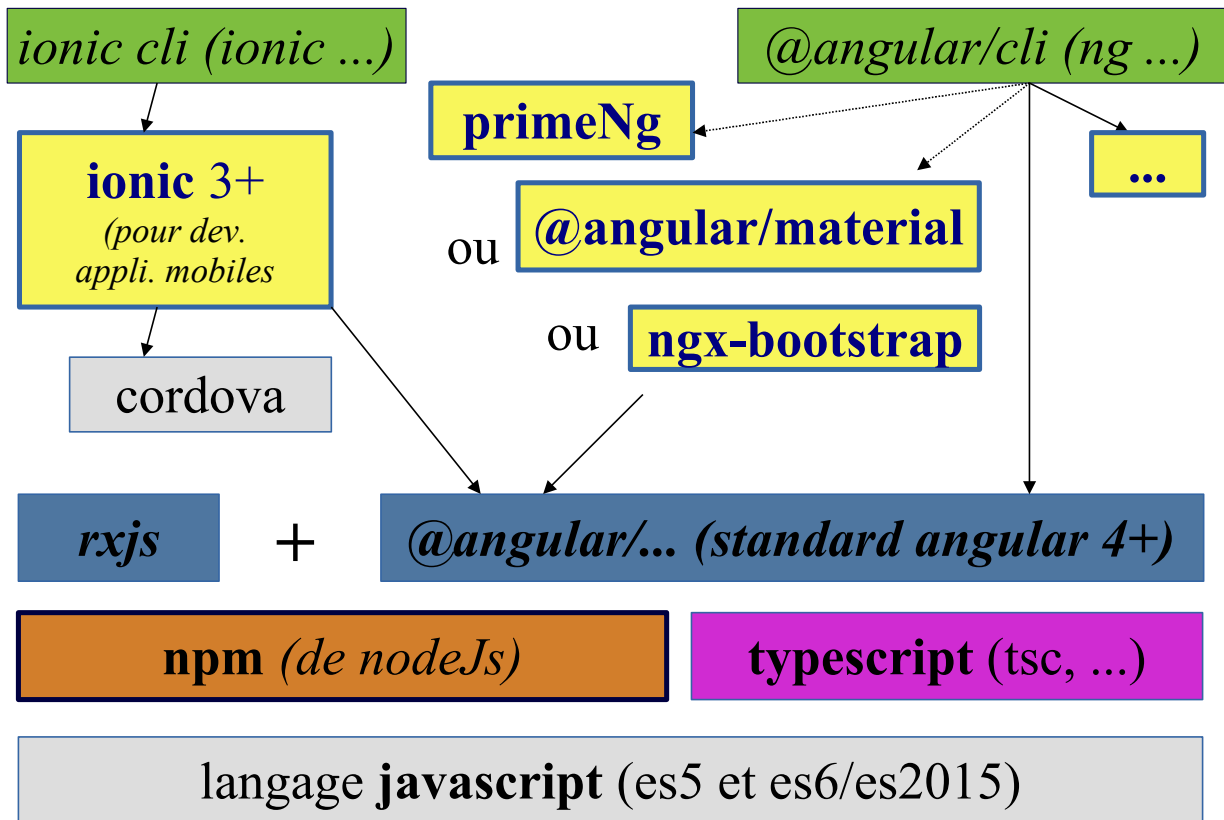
ionic cli (ionic ...)

@angular/cli (ng ...)

primeNg

ionic 3+
(pour dev.
appli. mobiles

...

ou @angular/material

ou ngx-bootstrap

cordova

rxjs + @angular/... (standard angular 4+)

npm (de nodeJs)

typescript (tsc, ...)

langage javascript (es5 et es6/es2015)